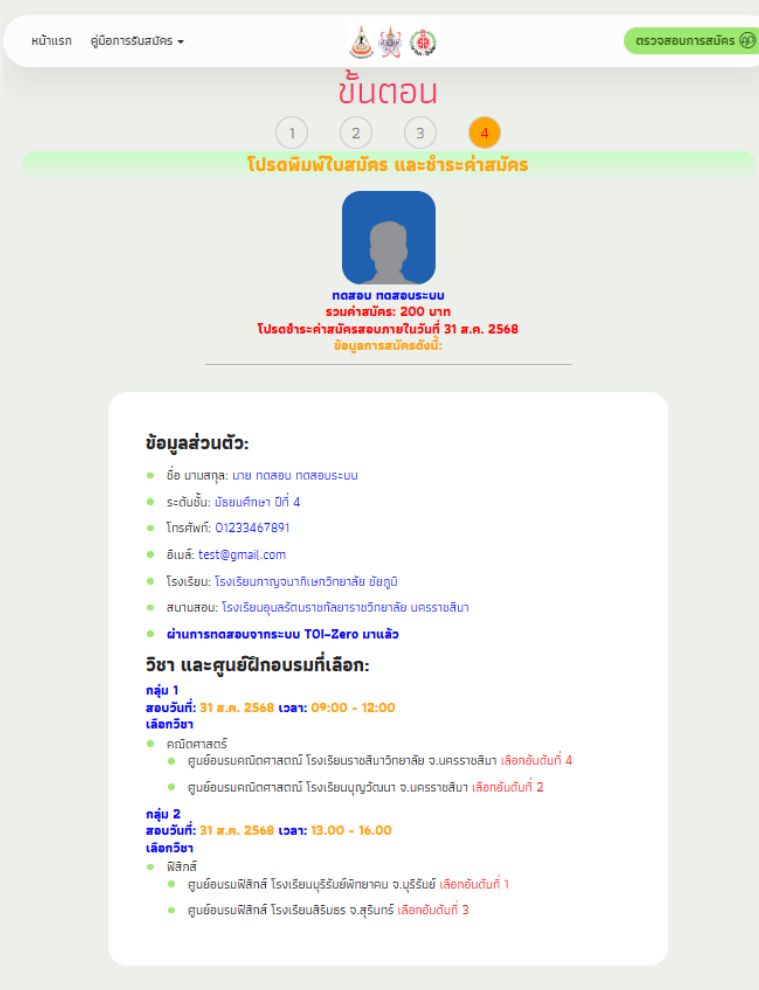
หน้าแรก คู่มือการรับสมัคร ▾

ตรวจสอบการสมัคร

ขั้นตอน

1 2 3 4

โปรดพิมพ์ใบสมัคร และชำระค่าสมัคร

ทดสอบ ทดสอบระบบ
รวมค่าสมัคร: 200 บาท
โปรดชำระค่าสมัครสอบภายในวันที่ 31 ส.ค. 2568
ข้อมูลการสมัครดังนี้:

ข้อมูลส่วนตัว:

- ชื่อ นามสกุล: นาย ทดสอบ ทดสอบระบบ
- ระดับชั้น: มัธยมศึกษา ปีที่ 4
- โทรศัพท์: 01233467891
- อีเมล์: test@gmail.com
- โรงเรียน: โรงเรียนกาญจนาภิเษกวิทยาลัย ชัยภูมิ
- สนามสอบ: โรงเรียนอุบลรัตนราชกัลยาราชวิทยาลัย นครราชสีมา
- ผ่านการทดสอบจากระบบ TOI-Zero มาแล้ว

วิชา และศูนย์ฝึกอบรมที่เลือก:

กลุ่ม 1
สอบวันที่: 31 ส.ค. 2568 เวลา: 09:00 - 12:00
เลือกวิชา
- คณิตศาสตร์
  - ศูนย์อบรมคณิตศาสตร์ โรงเรียนราชสีมาวิทยาลัย จ.นครราชสีมา เลือกอันดับที่ 4
  - ศูนย์อบรมคณิตศาสตร์ โรงเรียนบุญวัฒนา จ.นครราชสีมา เลือกอันดับที่ 2

กลุ่ม 2
สอบวันที่: 31 ส.ค. 2568 เวลา: 13.00 - 16.00
เลือกวิชา
- ฟิสิกส์
  - ศูนย์อบรมฟิสิกส์ โรงเรียนบุรีรัมย์พิทยาคม จ.บุรีรัมย์ เลือกอันดับที่ 1
  - ศูนย์อบรมฟิสิกส์ โรงเรียนสิรินธร จ.สุรินทร์ เลือกอันดับที่ 3